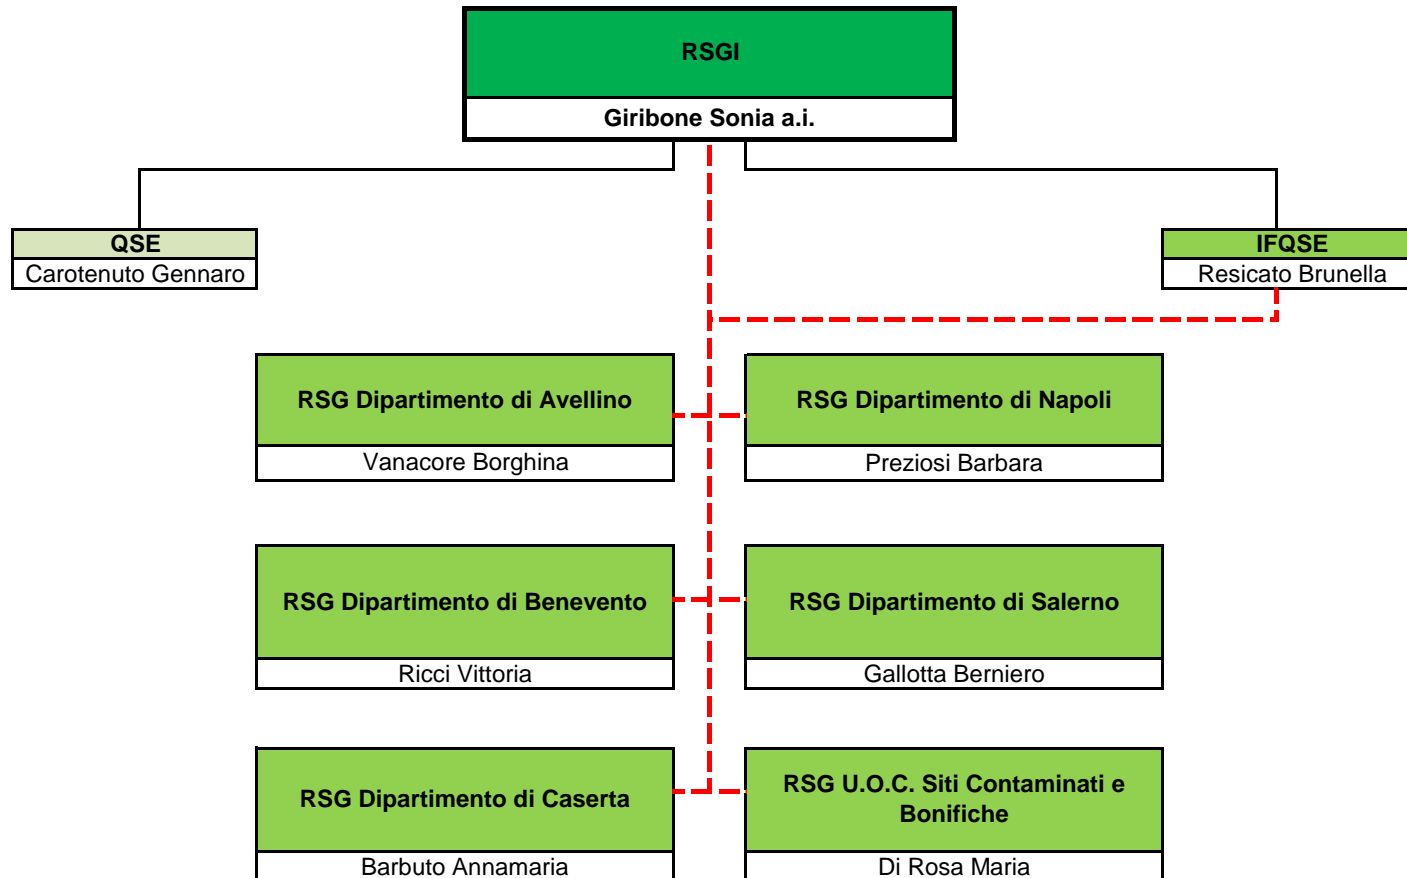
RSGI
Giribone Sonia a.i.

QSE
Carotenuto Gennaro

IFQSE
Resicato Brunella

RSG Dipartimento di Avellino
Vanacore Borghina

RSG Dipartimento di Napoli
Preziosi Barbara

RSG Dipartimento di Benevento
Ricci Vittoria

RSG Dipartimento di Salerno
Gallotta Berniero

RSG Dipartimento di Caserta
Barbuto Annamaria

RSG U.O.C. Siti Contaminati e Bonifiche
Di Rosa Maria